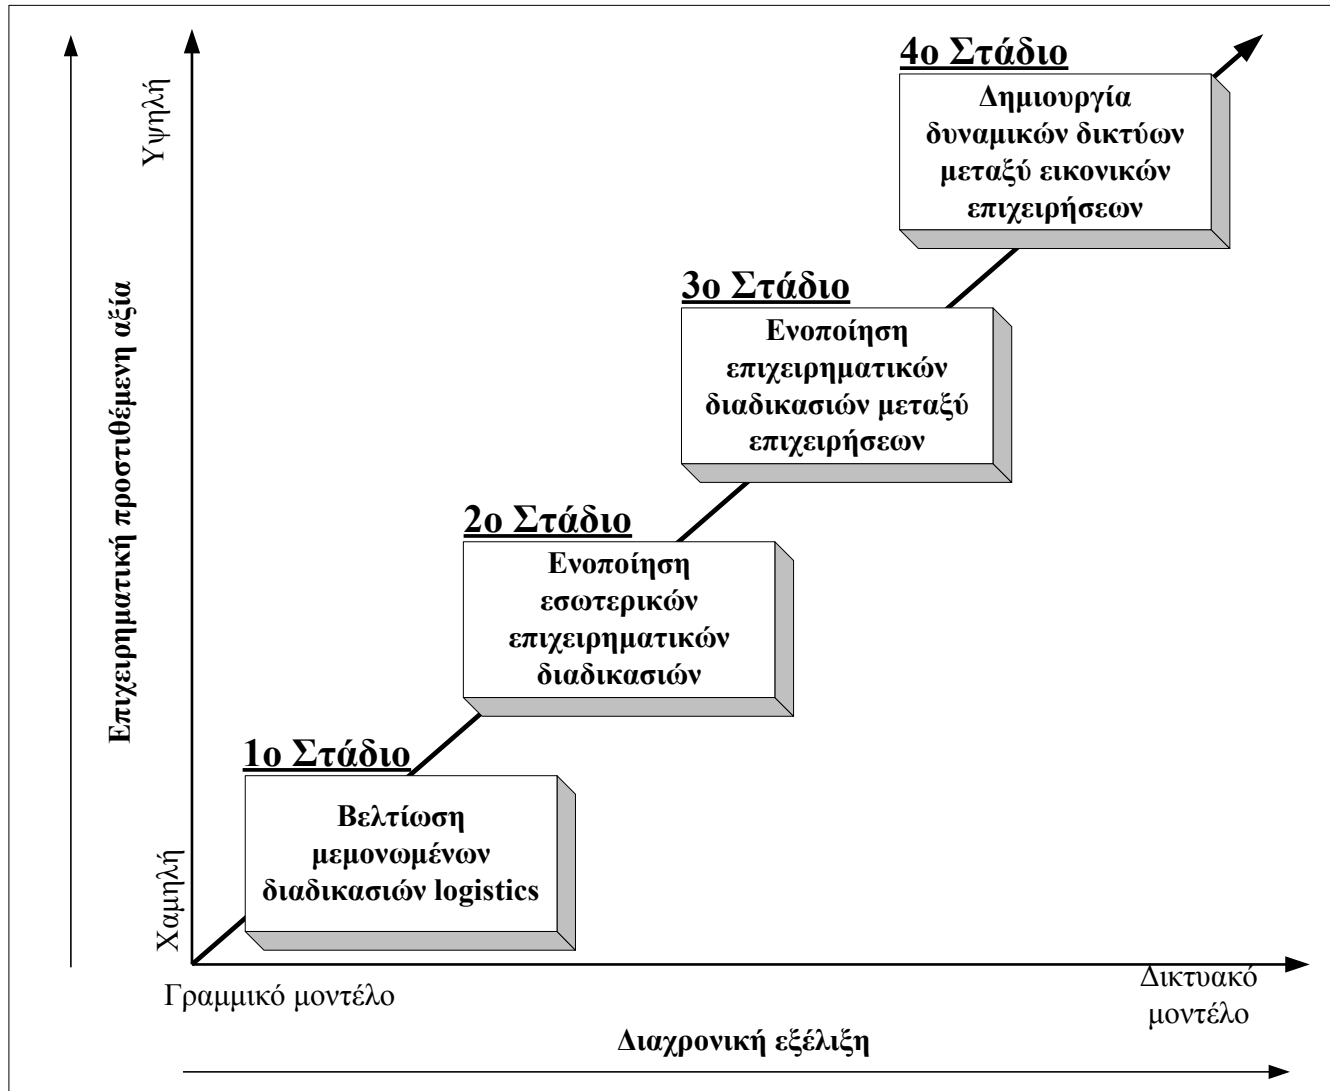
Επιχειρηματική προστιθέμενη αξία

Υψηλή

Χαμηλή

4ο Στάδιο
Δημιουργία δυναμικών δικτύων μεταξύ εικονικών επιχειρήσεων

3ο Στάδιο
Ενοποίηση επιχειρηματικών διαδικασιών μεταξύ επιχειρήσεων

2ο Στάδιο
Ενοποίηση εσωτερικών επιχειρηματικών διαδικασιών

1ο Στάδιο
Βελτίωση μεμονωμένων διαδικασιών logistics

Γραμμικό μοντέλο

Δικτυακό μοντέλο

Διαχρονική εξέλιξη